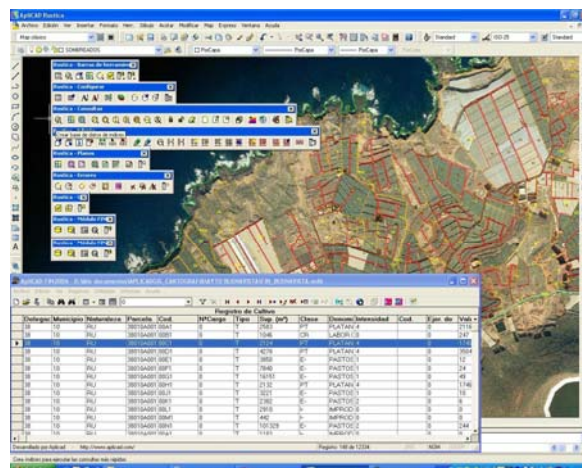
AplicAD Rustica

Archivo Edición Ver Insertar Formato Herr. Dibujo Acotar Modificar Map Express Ventana Ayuda

Map clásico

SOMBREADOS

PorCapa

PorCapa

Standard

ISO-25

Standard

Rustica - Barras de herramientas

Rustica - Configurar

Rustica - Consultas

Rustica - Planos

Rustica - Entorno

Rustica - Módulo FIN

Rustica - Módulo FIN

Crear base de datos de índices

Registro de Cultivo

| Delegac | Municipio | Naturaleza | Parcela | Cod. | NºCargo | Tipo | Sup. (m²) | Clase | Denom | Intensidad | Cod. | Ejer. de | Valo |
|---|---|---|---|---|---|---|---|---|---|---|---|---|---|
| 38 | 10 | RU | 38010A001 | 00A1 | 0 | T | 2583 | PT | PLATAN | 4 |  |  | 2116 |
| 38 | 10 | RU | 38010A001 | 00B1 | 0 | T | 1046 | CR | LABOR | 3 |  |  | 247 |
| 38 | 10 | RU | 38010A001 | 00C1 | 0 | T | 2124 | PT | PLATAN | 4 |  |  | 1740 |
| 38 | 10 | RU | 38010A001 | 00D1 | 0 | T | 4276 | PT | PLATAN | 4 |  |  | 3504 |
| 38 | 10 | RU | 38010A001 | 00E1 | 0 | T | 3850 | E- | PASTOS | 1 |  |  | 12 |
| 38 | 10 | RU | 38010A001 | 00F1 | 0 | T | 7840 | E- | PASTOS | 1 |  |  | 24 |
| 38 | 10 | RU | 38010A001 | 00G1 | 0 | T | 16053 | E- | PASTOS | 1 |  |  | 49 |
| 38 | 10 | RU | 38010A001 | 00H1 | 0 | T | 2132 | PT | PLATAN | 4 |  |  | 1746 |
| 38 | 10 | RU | 38010A001 | 00I1 | 0 | T | 3221 | E- | PASTOS | 1 |  |  | 10 |
| 38 | 10 | RU | 38010A001 | 00J1 | 0 | T | 2392 | E- | PASTOS | 2 |  |  | 5 |
| 38 | 10 | RU | 38010A001 | 00L1 | 0 | T | 2918 | I- | IMPROD | 0 |  |  | 0 |
| 38 | 10 | RU | 38010A001 | 00M1 | 0 | T | 440 | I- | IMPROD | 0 |  |  | 0 |
| 38 | 10 | RU | 38010A001 | 00N1 | 0 | T | 101329 | E- | PASTOS | 2 |  |  | 244 |

Desarrollado por Aplicad http://www.aplicad.com/ Registro 148 de 12334

Crea índices para acelerar las consultas más rápidas